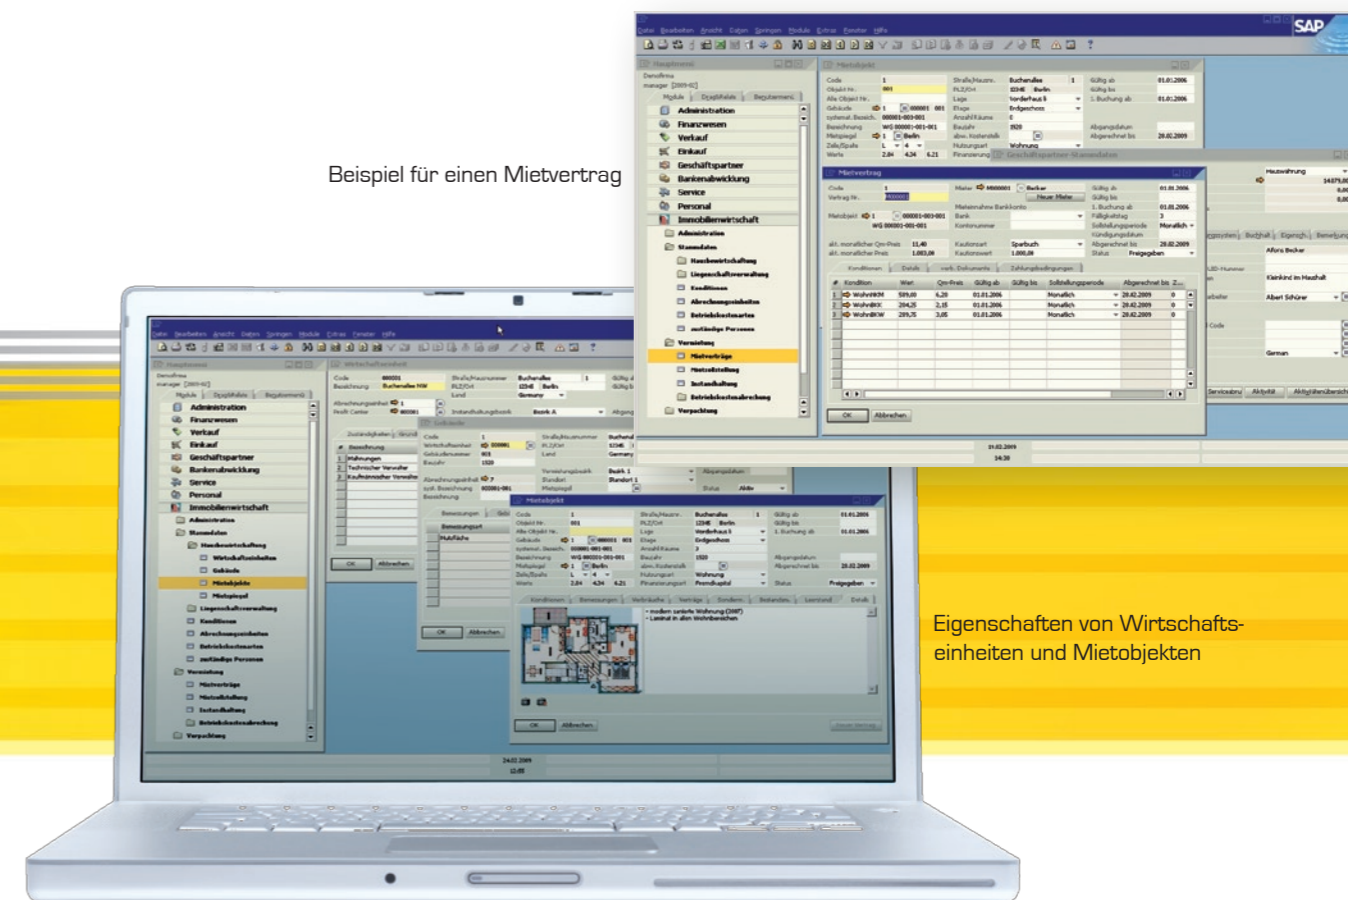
Beispiel für einen Mietvertrag

Eigenschaften von Wirtschaftseinheiten und Mietobjekten

SAP

Hauptmenü
Administration
Finanzwesen
Verkauf
Einkauf
Geschäftspartner
Bankenabwicklung
Service
Personal
Immobilienwirtschaft
Administration
Stammdaten
Hausbewirtschaftung
Liegenschaftsverwaltung
Konditionen
Abrechnungseinheiten
Betriebskostenarten
zuständige Personen
Vermietung
Mietverträge
Mietvorstellung
Instandhaltung
Betriebskostenabrechnung
Verpachtung

Mietobjekt
Mietvertrag

| # | Kondition | Wert | Qm-Preis | Gültig ab | Gültig bis | Sollstellungsperiode | Abgerechnet bis |
|---|---|---|---|---|---|---|---|
| 1 | WohnNKM | 589,00 | 4,20 | 01.01.2006 | | Monatlich | 28.02.2009 |
| 2 | WohnBKK | 204,25 | 1,50 | 01.01.2006 | | Monatlich | 28.02.2009 |
| 3 | WohnBKW | 289,75 | 3,05 | 01.01.2006 | | Monatlich | 28.02.2009 |

OK
Abbrechen

24.02.2009
12:00